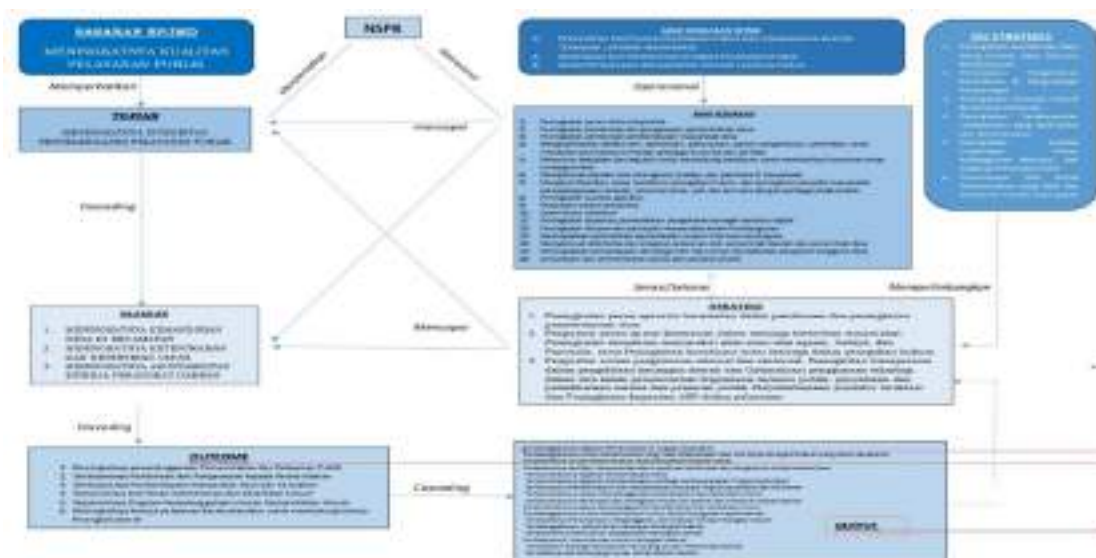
SASARAN RPJMD
MENINGKATNYA KUALITAS PELAYANAN PUBLIK

Memperhatikan

TUJUAN
MENINGKATKAN EFEKTIFITAS PENYELENGGARAAN PELAYANAN PUBLIK

NSPK

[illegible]

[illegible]

Operasional

SASARAN

Mencapai

Cascading

SASARAN
1. MENINGKATNYA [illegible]
2. MENINGKATNYA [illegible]
3. MENINGKATNYA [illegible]

Mencapai

Menjadi Dukungan

STRATEGI

Mempertimbangkan

ISU STRATEGIS

Cascading

OUTCOME

Cascading

OUTPUT